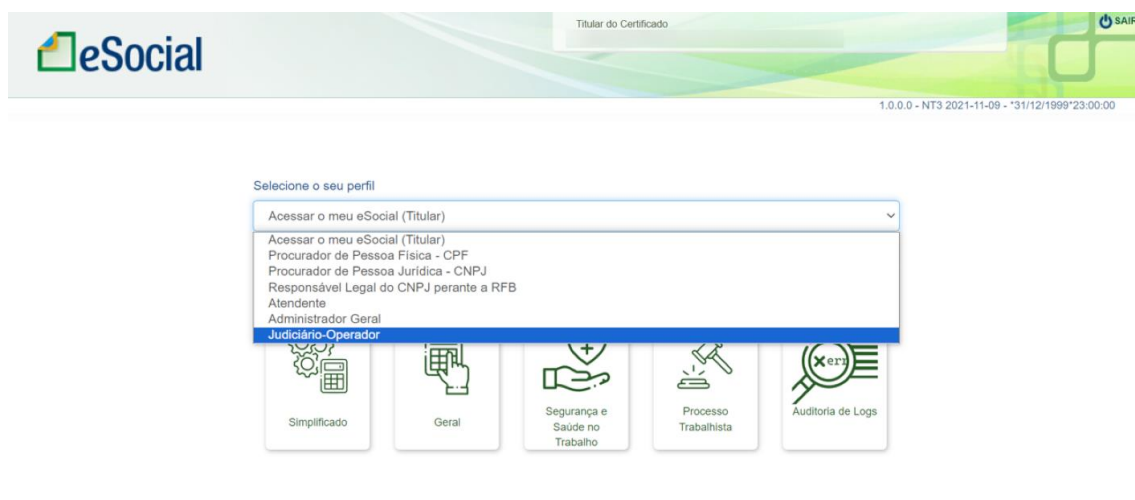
eSocial

Titular do Certificado

SAIR

1.0.0.0 - NT3 2021-11-09 - *31/12/1999*23:00:00

Selecione o seu perfil

Acessar o meu eSocial (Titular)

Acessar o meu eSocial (Titular)
Procurador de Pessoa Física - CPF
Procurador de Pessoa Jurídica - CNPJ
Responsável Legal do CNPJ perante a RFB
Atendente
Administrador Geral
Judiciário-Operador

Simplificado

Geral

Segurança e Saúde no Trabalho

Processo Trabalhista

Auditoria de Logs